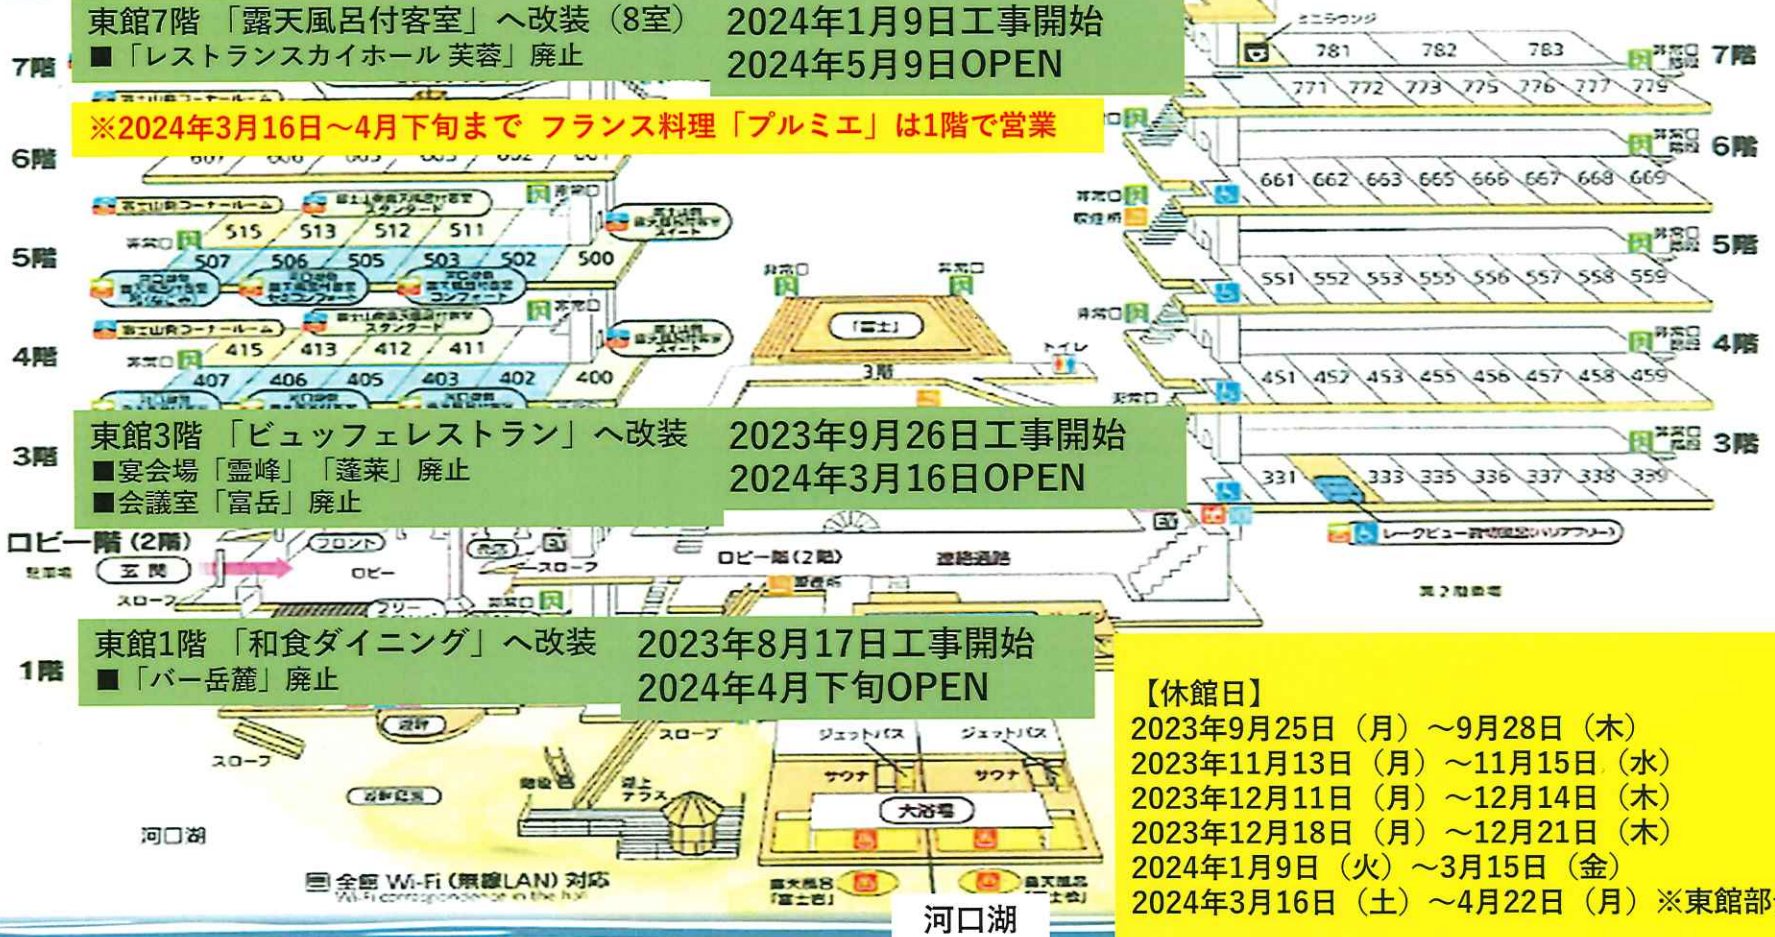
東館7階 「露天風呂付客室」へ改装（8室）
■「レストランスカイホール 芙蓉」廃止

2024年1月9日工事開始
2024年5月9日OPEN

※2024年3月16日～4月下旬まで フランス料理「プルミエ」は1階で営業

7階
6階
5階
4階
3階
ロビー階（2階）
1階

515 513 512 511
507 506 505 503 502 500
415 413 412 411
407 406 405 403 402 400

781 782 783
771 772 773 775 776 777 779
661 662 663 665 666 667 668 669
551 552 553 555 556 557 558 559
451 452 453 455 456 457 458 459
331 333 335 336 337 338 339

7階
6階
5階
4階
3階

非常口
「富士」
3階
トイレ
フロント
玄関
ロビー
スロープ
ロビー階（2階）
連絡通路
レークビュー露切風呂（バリアフリー）
ジェットバス
ジェットバス
サウナ
サウナ
大浴場
河口湖
全館 Wi-Fi（無線LAN）対応

東館3階 「ビュッフェレストラン」へ改装
■宴会場「霊峰」「蓬莱」廃止
■会議室「富岳」廃止

2023年9月26日工事開始
2024年3月16日OPEN

東館1階 「和食ダイニング」へ改装
■「バー岳麓」廃止

2023年8月17日工事開始
2024年4月下旬OPEN

【休館日】
2023年9月25日（月）～9月28日（木）
2023年11月13日（月）～11月15日（水）
2023年12月11日（月）～12月14日（木）
2023年12月18日（月）～12月21日（木）
2024年1月9日（火）～3月15日（金）
2024年3月16日（土）～4月22日（月）※東館部

河口湖